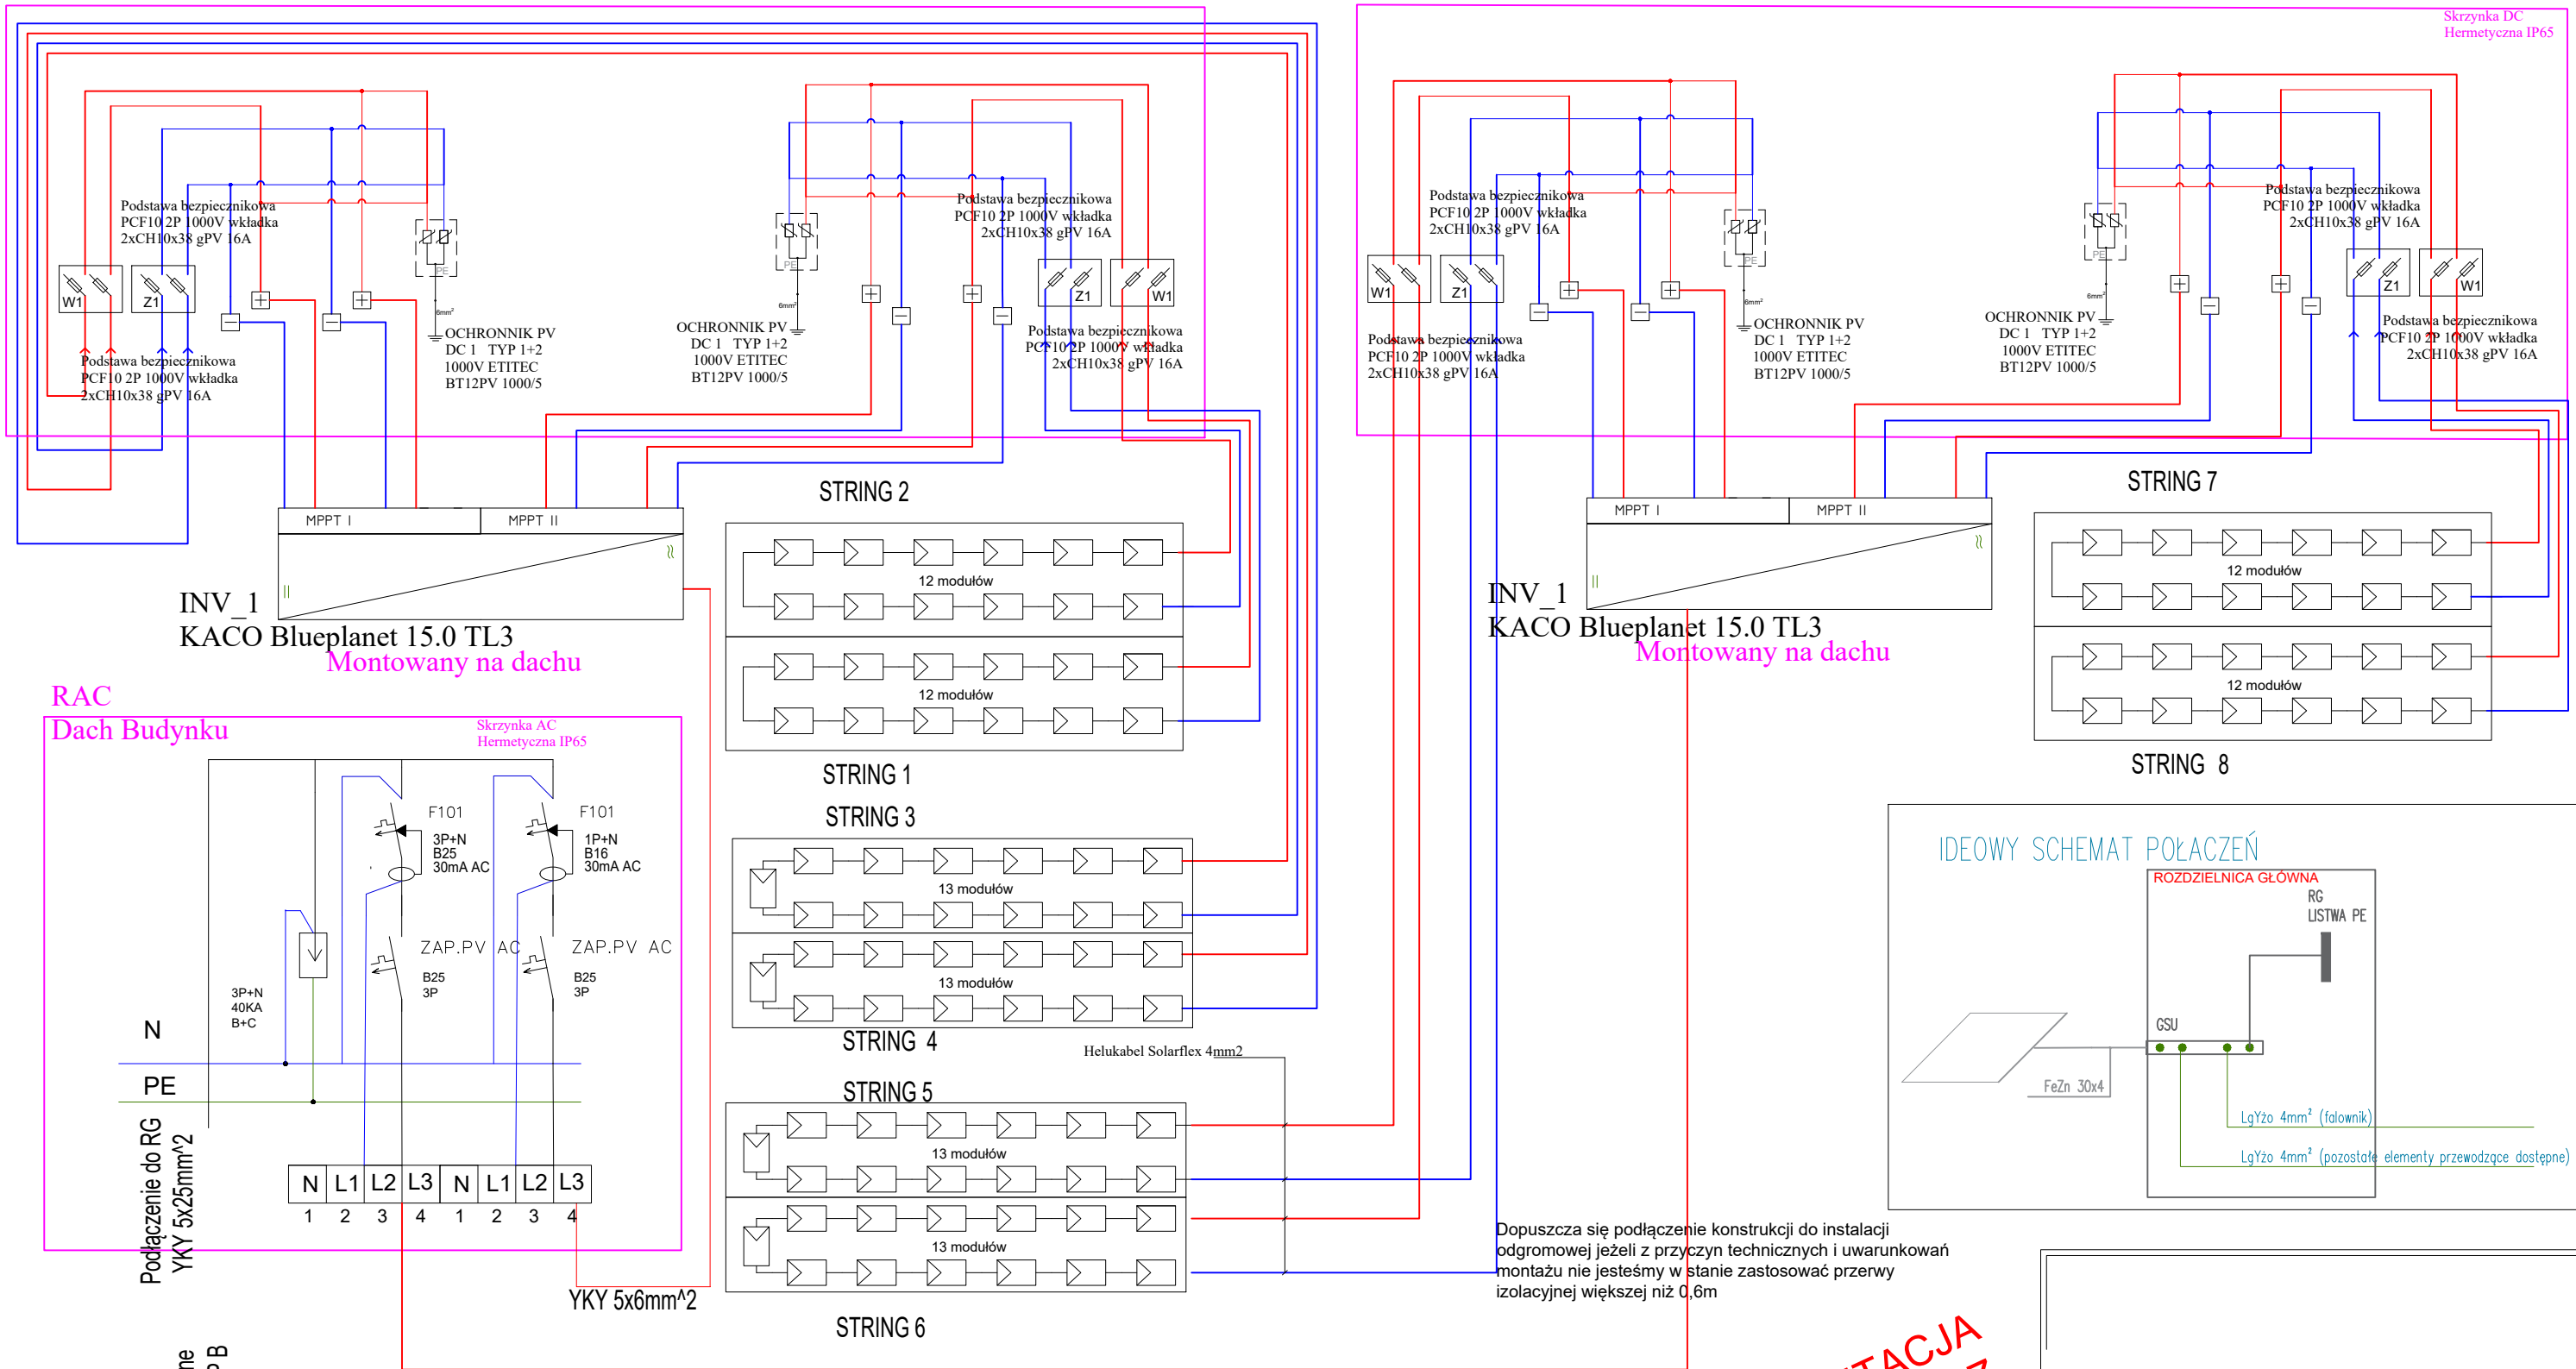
Skrzynka DC
Hermetyczna IP65

Podstawa bezpiecznikowa PCF10 2P 1000V wkładka 2xCH10x38 gPV 16A

W1 Z1

Podstawa bezpiecznikowa PCF10 2P 1000V wkładka 2xCH10x38 gPV 16A

PE

OCHRONNIK PV DC 1 TYP 1+2 1000V ETITEC BT12PV 1000/5

OCHRONNIK PV DC 1 TYP 1+2 1000V ETITEC BT12PV 1000/5

Podstawa bezpiecznikowa PCF10 2P 1000V wkładka 2xCH10x38 gPV 16A

Z1 W1

Podstawa bezpiecznikowa PCF10 2P 1000V wkładka 2xCH10x38 gPV 16A

MPPT I MPPT II

INV_1
KACO Blueplanet 15.0 TL3
Montowany na dachu

STRING 2

12 modułów

12 modułów

STRING 1

Podstawa bezpiecznikowa PCF10 2P 1000V wkładka 2xCH10x38 gPV 16A

W1 Z1

Podstawa bezpiecznikowa PCF10 2P 1000V wkładka 2xCH10x38 gPV 16A

OCHRONNIK PV DC 1 TYP 1+2 1000V ETITEC BT12PV 1000/5

OCHRONNIK PV DC 1 TYP 1+2 1000V ETITEC BT12PV 1000/5

Podstawa bezpiecznikowa PCF10 2P 1000V wkładka 2xCH10x38 gPV 16A

Z1 W1

Podstawa bezpiecznikowa PCF10 2P 1000V wkładka 2xCH10x38 gPV 16A

MPPT I MPPT II

INV_1
KACO Blueplanet 15.0 TL3
Montowany na dachu

STRING 7

12 modułów

12 modułów

STRING 8

RAC
Dach Budynku

Skrzynka AC
Hermetyczna IP65

F101
3P+N
B25
30mA AC

F101
1P+N
B16
30mA AC

ZAP.PV AC
B25
3P

ZAP.PV AC
B25
3P

3P+N
40KA
B+C

N

PE

| N | L1 | L2 | L3 | N | L1 | L2 | L3 |
|---|---|---|---|---|---|---|---|
| 1 | 2 | 3 | 4 | 1 | 2 | 3 | 4 |

Podłączenie do RG
YKY 5x25mm^2

YKY 5x6mm^2

STRING 3

13 modułów

13 modułów

STRING 4

Helukabel Solarflex 4mm2

STRING 5

13 modułów

13 modułów

STRING 6

IDEOWY SCHEMAT POŁACZEŃ
ROZDZIELNICA GŁÓWNA
RG
LISTWA PE
GSU
FeZn 30x4
LgYżo 4mm² (falownik)
LgYżo 4mm² (pozostałe elementy przewodzące dostępne)

Dopuszcza się podłączenie konstrukcji do instalacji odgromowej jeżeli z przyczyn technicznych i uwarunkowań montażu nie jesteśmy w stanie zastosować przerwy izolacyjnej większej niż 0,6m

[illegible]TACJA